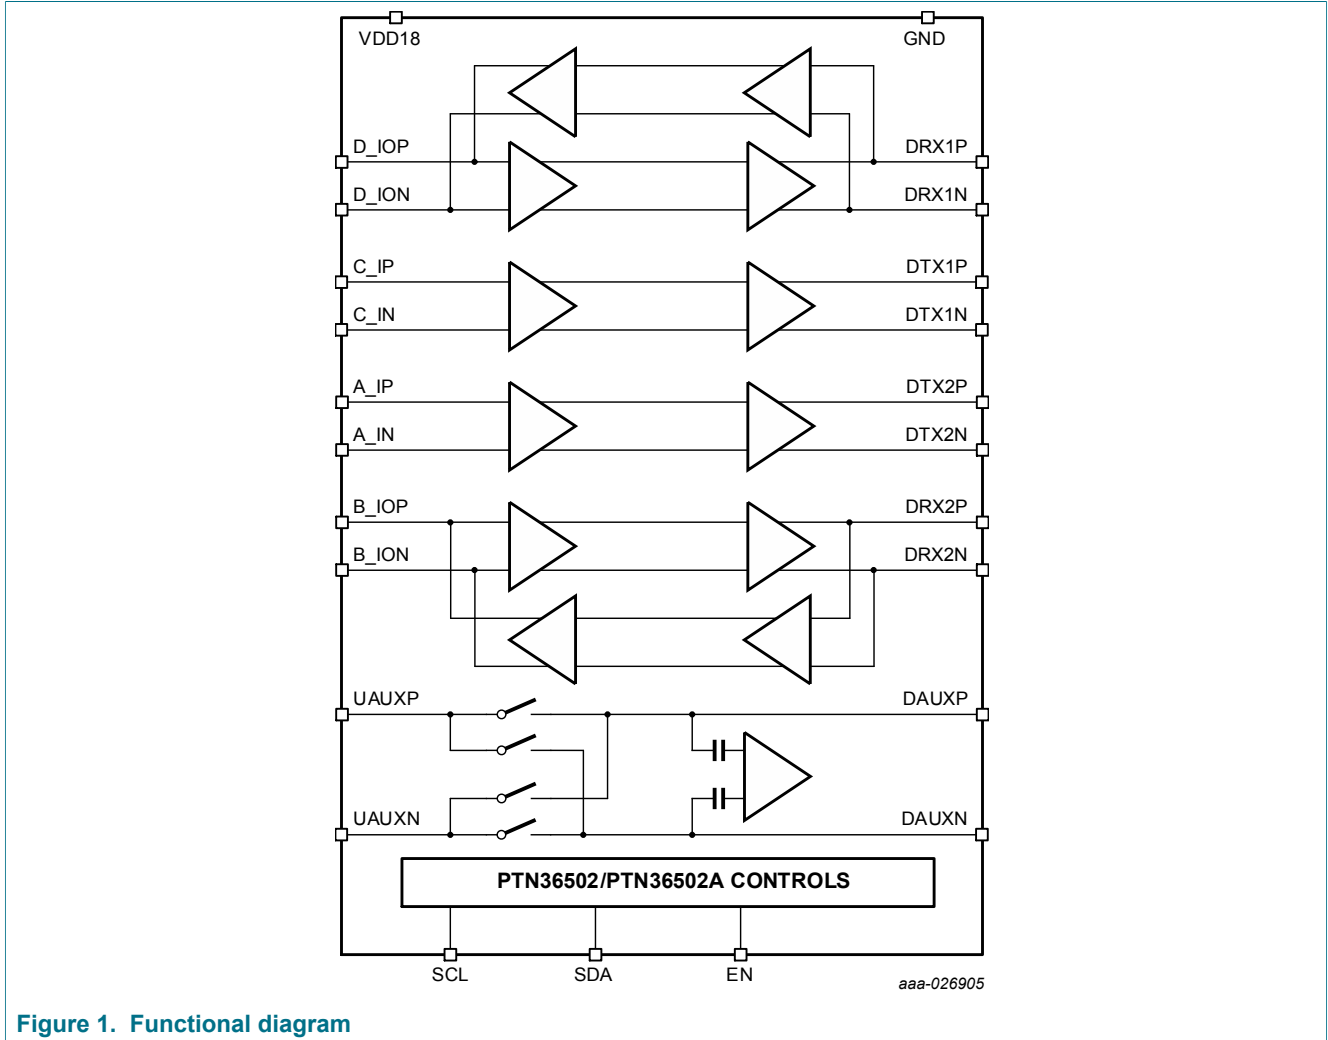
VDD18
GND
D_IOP
DRX1P
D_ION
DRX1N
C_IP
DTX1P
C_IN
DTX1N
A_IP
DTX2P
A_IN
DTX2N
B_IOP
DRX2P
B_ION
DRX2N
UAUXP
DAUXP
UAUXN
DAUXN
PTN36502/PTN36502A CONTROLS
SCL
SDA
EN
aaa-026905

Figure 1. Functional diagram